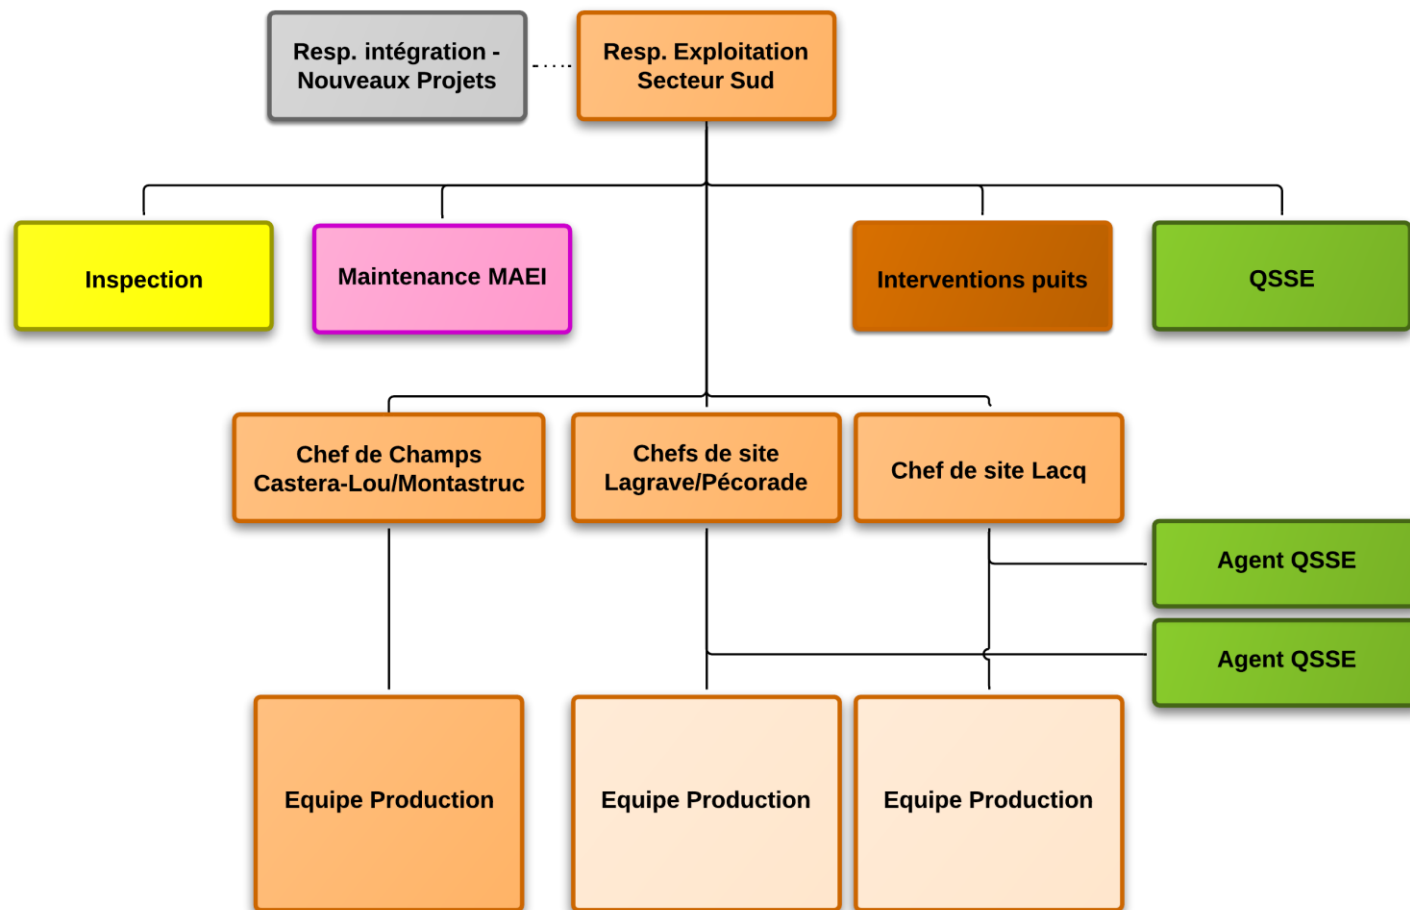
Resp. intégration - Nouveaux Projets

Resp. Exploitation Secteur Sud

Inspection

Maintenance MAEI

Interventions puits

QSSE

Chef de Champs Castera-Lou/Montastruc

Chefs de site Lagrave/Pécorade

Chef de site Lacq

Agent QSSE

Agent QSSE

Equipe Production

Equipe Production

Equipe Production